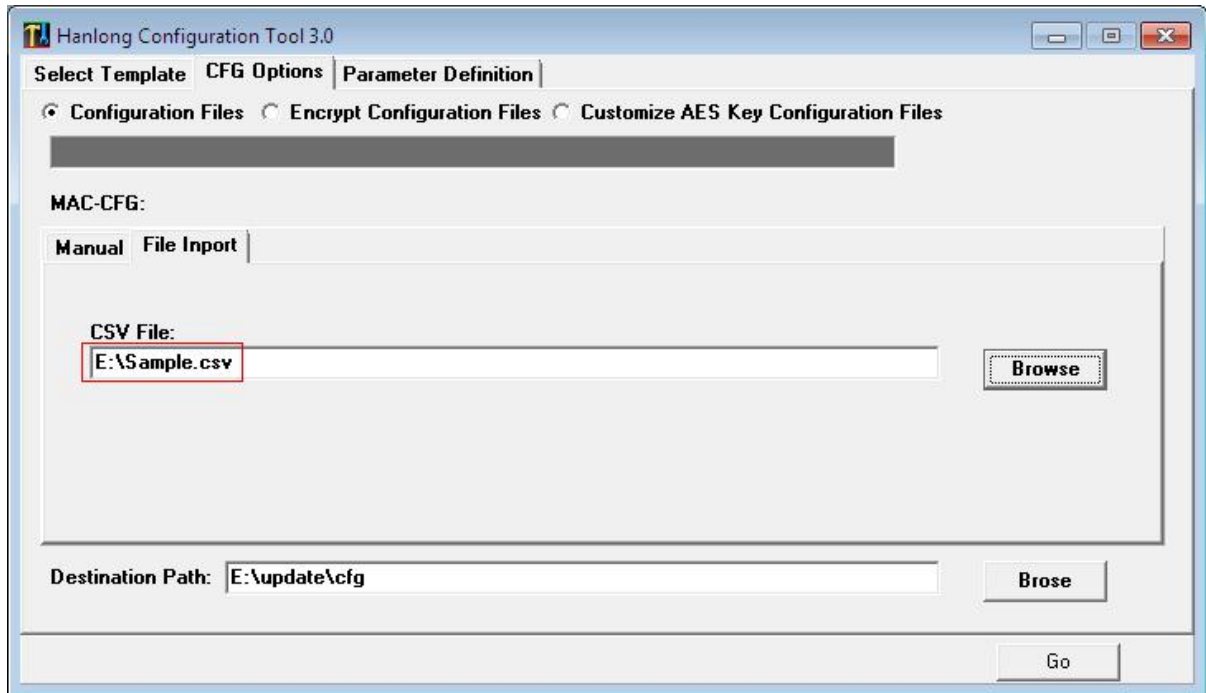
Hanlong Configuration Tool 3.0

Select Template | CFG Options | Parameter Definition

Configuration Files  Encrypt Configuration Files  Customize AES Key Configuration Files

MAC-CFG:

Manual | File Inport

CSV File:
E:\Sample.csv
Browse

Destination Path: E:\update\cfg
Brose

Go